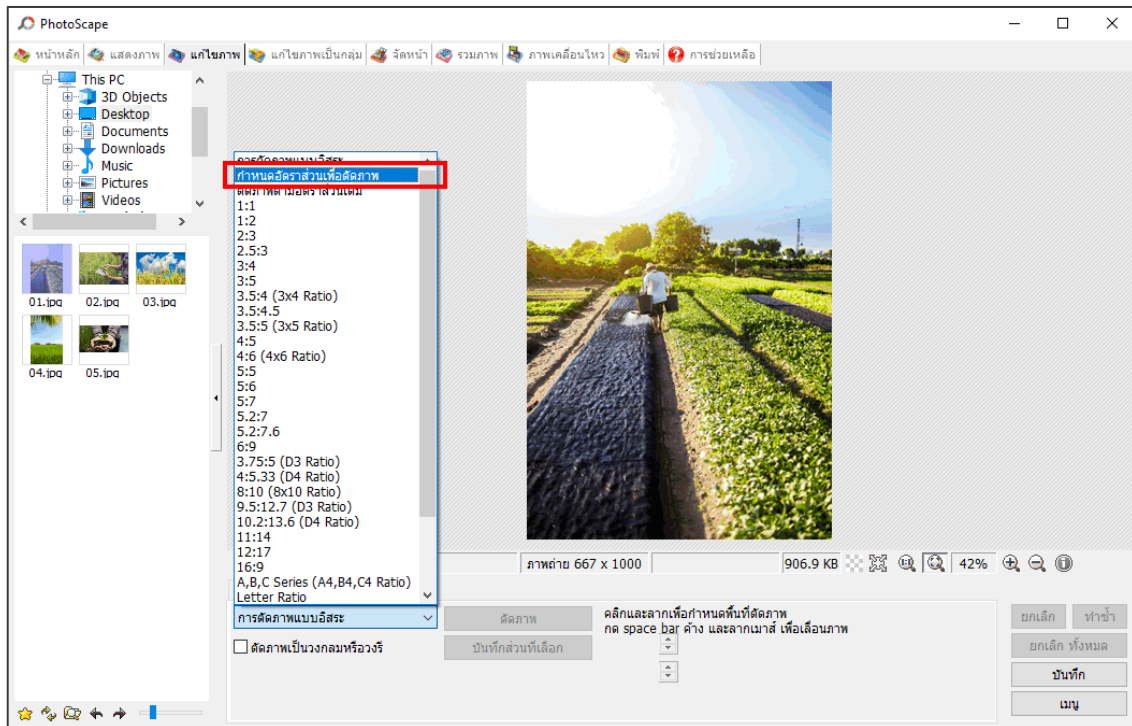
PhotoScape

หน้าหลัก | แสดงภาพ | แก้ไขภาพ | แก้ไขภาพเป็นกลุ่ม | จัดหน้า | รวมภาพ | ภาพเคลื่อนไหว | พิมพ์ | การช่วยเหลือ

This PC
3D Objects
Desktop
Documents
Downloads
Music
Pictures
Videos

01.jpg
02.jpg
03.jpg
04.jpg
05.jpg

การตัดภาพแบบอิสระ
กำหนดอัตราส่วนเพื่อตัดภาพ
ตัดภาพตามอัตราส่วนเดิม
1:1
1:2
2:3
2.5:3
3:4
3:5
3.5:4 (3x4 Ratio)
3.5:4.5
3.5:5 (3x5 Ratio)
4:5
4:6 (4x6 Ratio)
5:5
5:6
5:7
5.2:7
5.2:7.6
6:9
3.75:5 (D3 Ratio)
4:5.33 (D4 Ratio)
8:10 (8x10 Ratio)
9.5:12.7 (D3 Ratio)
10.2:13.6 (D4 Ratio)
11:14
12:17
16:9
A,B,C Series (A4,B4,C4 Ratio)
Letter Ratio

ภาพถ่าย 667 x 1000
906.9 KB
42%

การตัดภาพแบบอิสระ
ตัดภาพ
บันทึกส่วนที่เลือก
ตัดภาพเป็นวงกลมหรือวงรี
คลิกและลากเพื่อกำหนดพื้นที่ตัดภาพ
กด space bar ค้าง และลากเมาส์ เพื่อเลื่อนภาพ

ยกเลิก
ทำซ้ำ
ยกเลิก ทั้งหมด
บันทึก
เมนู